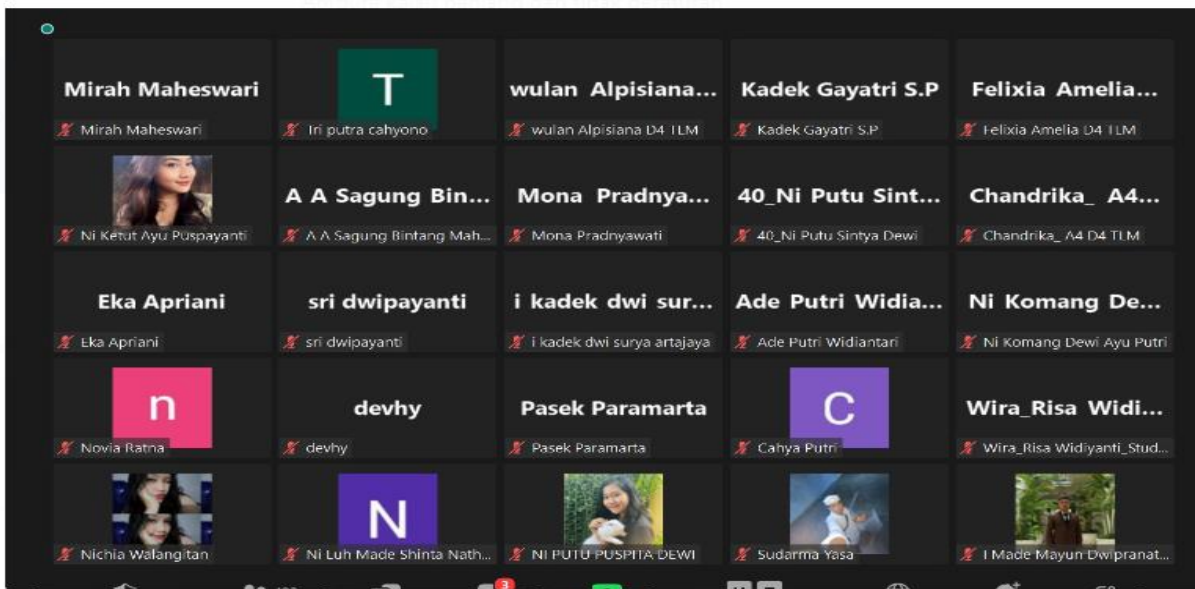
Mirah Maheswari
Mirah Maheswari

T
Tri putra cahyono

wulan Alpisiana...
wulan Alpisiana D4 TLM

Kadek Gayatri S.P
Kadek Gayatri S.P

Felixia Amelia...
Felixia Amelia D4 TLM

Ni Ketut Ayu Puspayanti

A A Sagung Bin...
A A Sagung Bintang Mah...

Mona Pradnya...
Mona Pradnyawati

40_Ni Putu Sint...
40_Ni Putu Sintya Dewi

Chandrika_ A4...
Chandrika_ A4 D4 TLM

Eka Apriani
Eka Apriani

sri dwipayanti
sri dwipayanti

i kadek dwi sur...
i kadek dwi surya artajaya

Ade Putri Widia...
Ade Putri Widiantari

Ni Komang De...
Ni Komang Dewi Ayu Putri

n
Novia Ratna

devhy
devhy

Pasek Paramarta
Pasek Paramarta

C
Cahya Putri

Wira_Risa Widi...
Wira_Risa Widiyanti_Stud...

Nichia Walangitan

N
Ni Luh Made Shinta Nath...

NI PUTU PUSPITA DEWI

Sudarma Yasa

I Made Mayun Dwipranat...

3